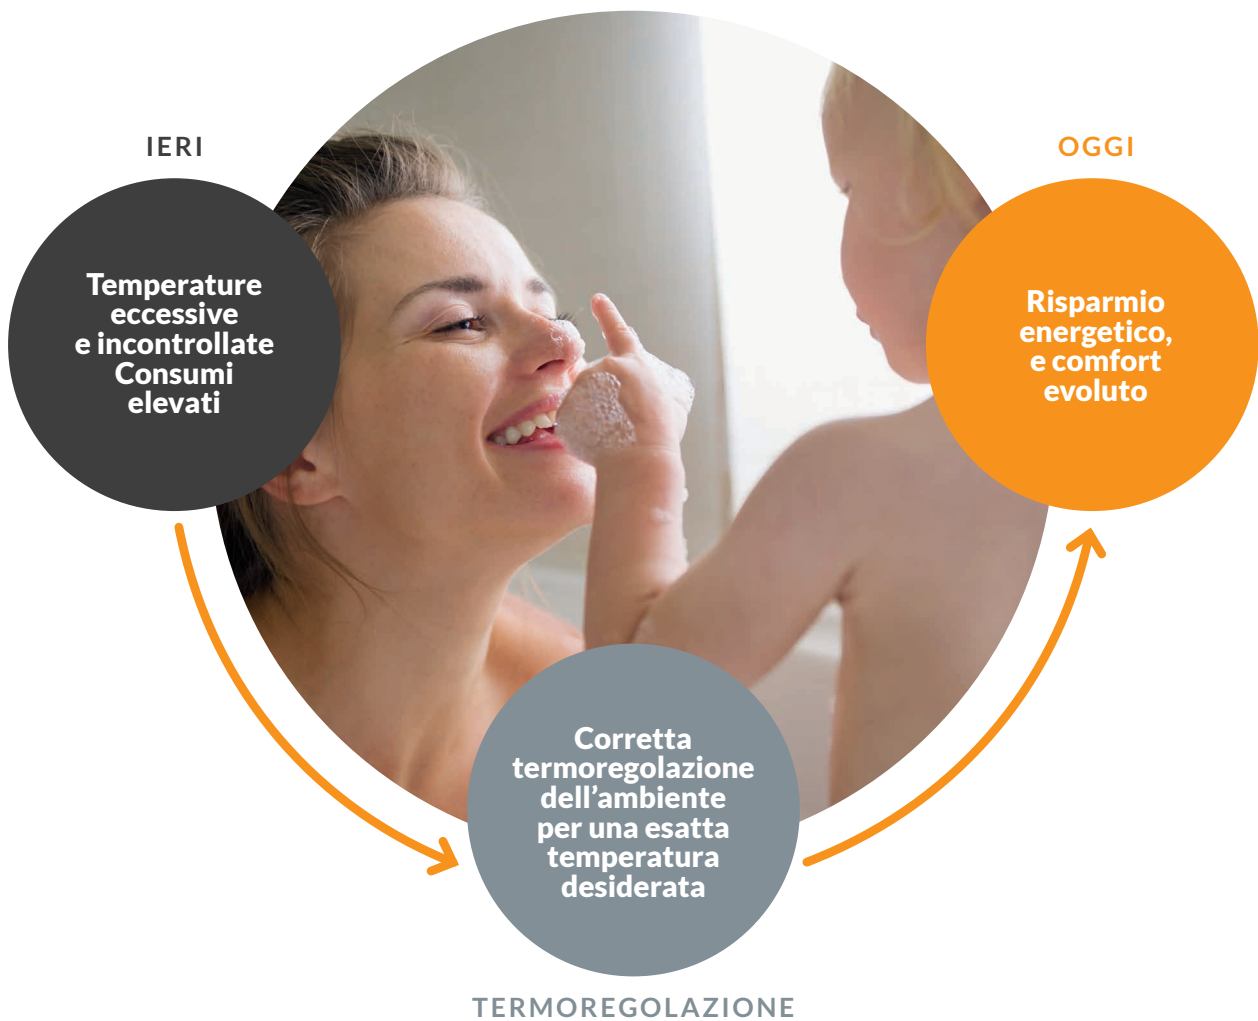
IERI

Temperature eccessive e incontrollate Consumi elevati

OGGI

Risparmio energetico, e comfort evoluto

Corretta termoregolazione dell’ambiente per una esatta temperatura desiderata

TERMOREGOLAZIONE